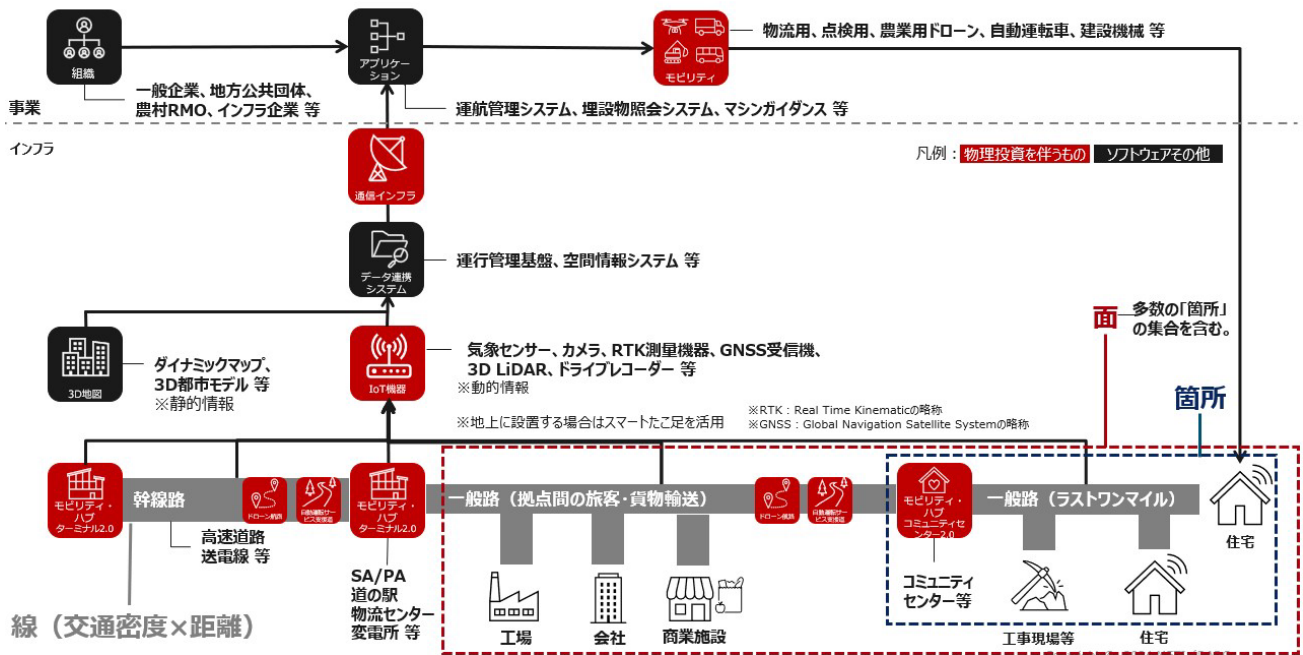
組織

一般企業、地方公共団体、農村RMO、インフラ企業 等

アプリケーション

運航管理システム、埋設物照会システム、マシンガイダンス 等

モビリティ

物流用、点検用、農業用ドローン、自動運転車、建設機械 等

事業

インフラ

凡例：物理投資を伴うもの ソフトウェアその他

通信インフラ

データ連携システム

運行管理基盤、空間情報システム 等

面 多数の「箇所」の集合を含む。

3D地図

ダイナミックマップ、3D都市モデル 等
※静的情報

IoT機器

気象センサー、カメラ、RTK測量機器、GNSS受信機、3D LiDAR、ドライブレコーダー 等
※動的情報

※地上に設置する場合はスマートたこ足を活用

※RTK：Real Time Kinematicの略称
※GNSS：Global Navigation Satellite Systemの略称

箇所

モビリティ・ハブ ターミナル2.0

幹線路

ドローン航路

自動運転サービス支援道

モビリティ・ハブ ターミナル2.0

一般路（拠点間の旅客・貨物輸送）

ドローン航路

自動運転サービス支援道

モビリティ・ハブ コミュニティセンター2.0

一般路（ラストワンマイル）

住宅

高速道路
送電線 等

SA/PA
道の駅
物流センター
変電所 等

工場

会社

商業施設

コミュニティセンター等

工事現場等

住宅

線（交通密度×距離）